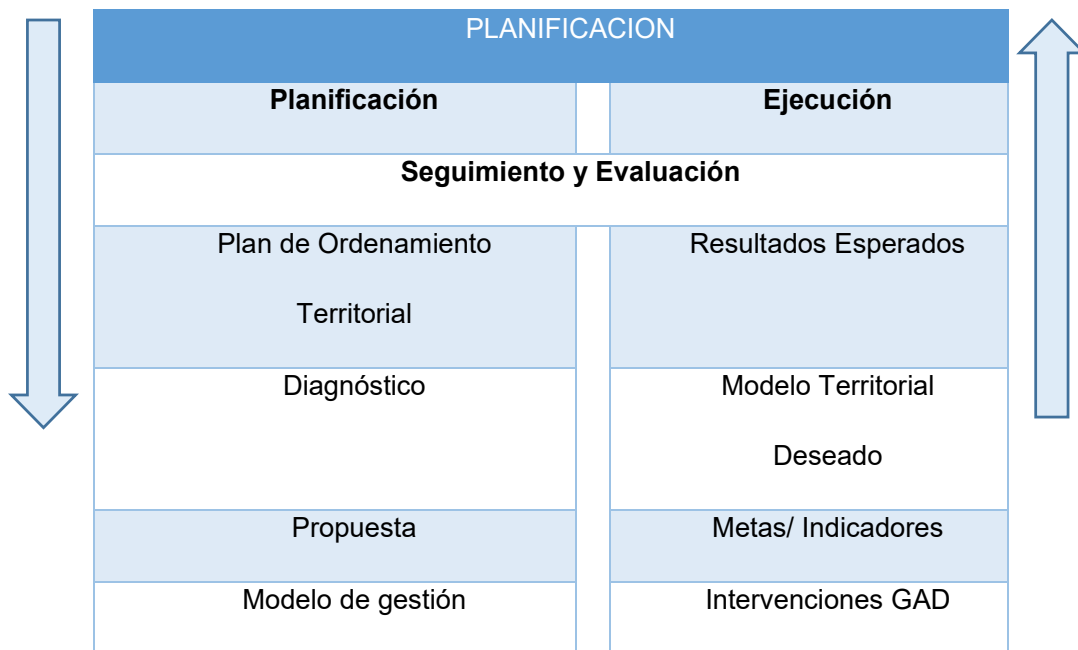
| PLANIFICACION | |
|---|---|
| **Planificación** | **Ejecución** |
| **Seguimiento y Evaluación** | |
| Plan de Ordenamiento Territorial | Resultados Esperados |
| Diagnóstico | Modelo Territorial Deseado |
| Propuesta | Metas/ Indicadores |
| Modelo de gestión | Intervenciones GAD |